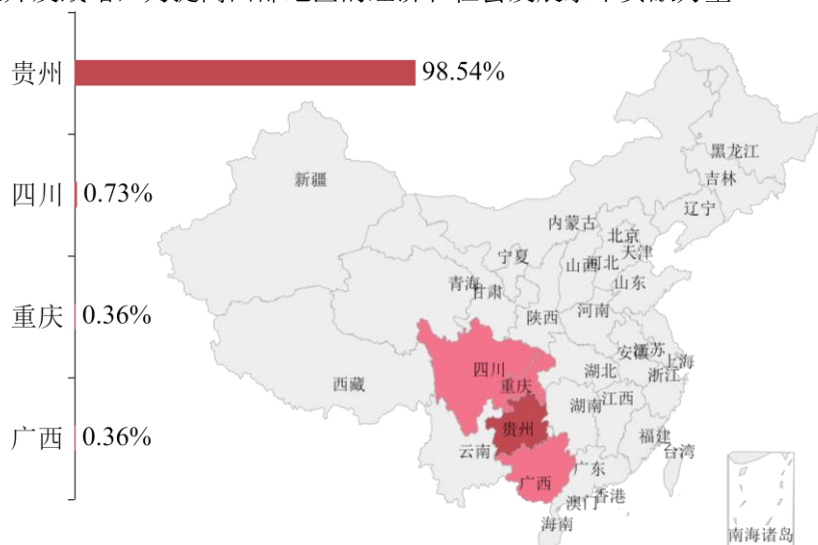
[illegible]

贵州 98.54%

四川 0.73%

重庆 0.36%

广西 0.36%

新疆
黑龙江
吉林
辽宁
内蒙古
北京
天津
宁夏
山西
河北
青海
甘肃
山东
陕西
河南
安徽
江苏
上海
四川
重庆
湖北
浙江
西藏
湖南
江西
贵州
福建
云南
台湾
广西
广东
澳门
香港
海南
南海诸岛